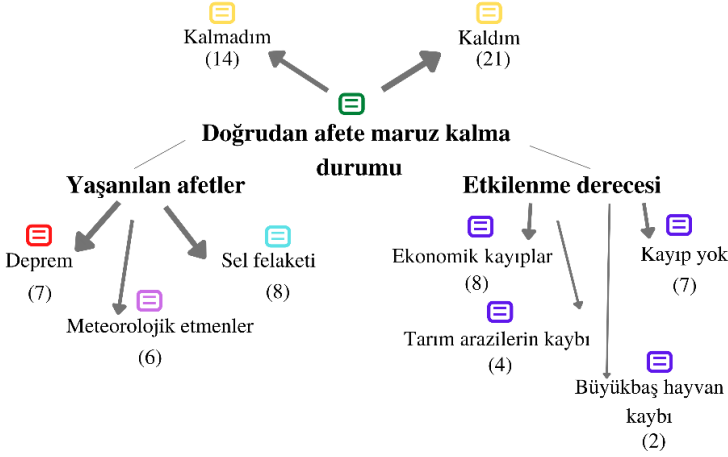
Kalmadım
(14)

Kaldım
(21)

Doğrudan afete maruz kalma durumu

Yaşanılan afetler

Deprem
(7)

Meteorolojik etmenler
(6)

Sel felaketi
(8)

Etkilenme derecesi

Ekonomik kayıplar
(8)

Tarım arazilerin kaybı
(4)

Büyükbaş hayvan kaybı
(2)

Kayıp yok
(7)